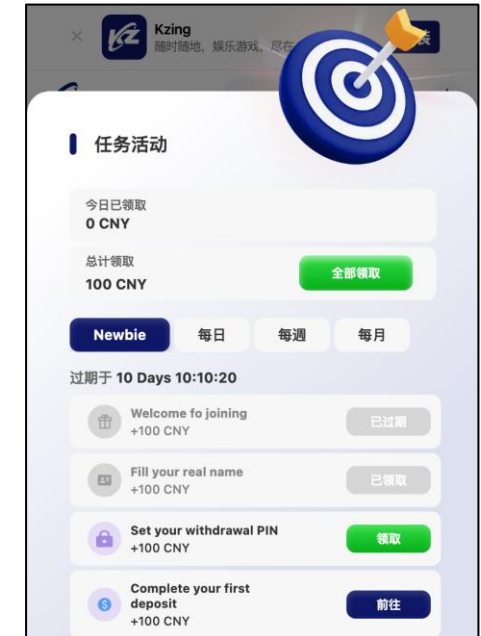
×

Kzing
随时随地，娱乐游戏，尽在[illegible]

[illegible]

任务活动

今日已领取
0 CNY

总计领取
100 CNY

全部领取

Newbie
每日
每週
每月

过期于 10 Days 10:10:20

Welcome fo joining
+100 CNY
已过期

Fill your real name
+100 CNY
已领取

Set your withdrawal PIN
+100 CNY
领取

Complete your first deposit
+100 CNY
前往